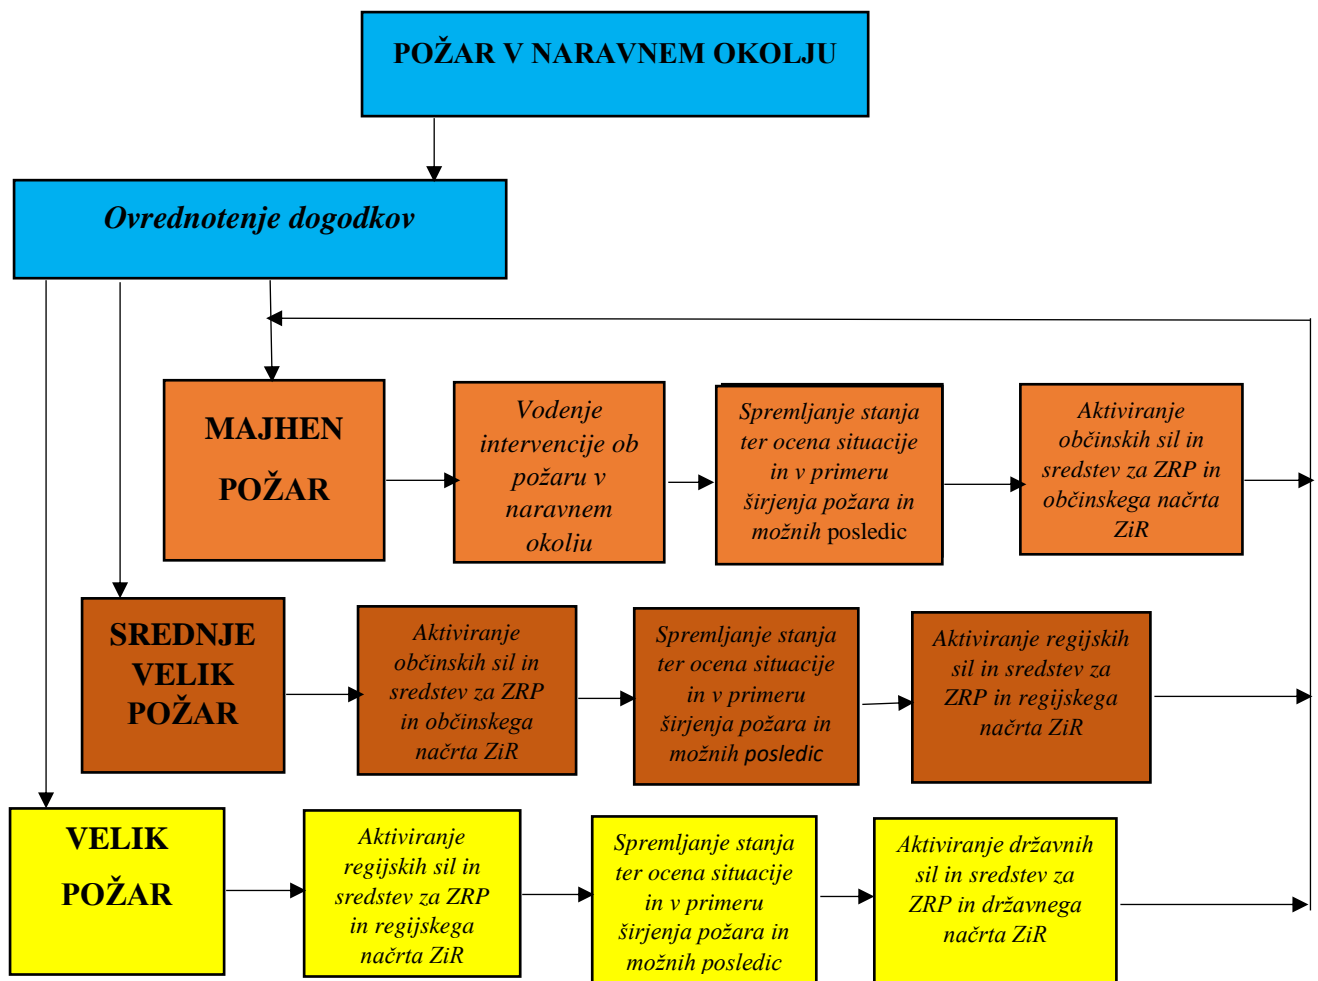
POŽAR V NARAVNEM OKOLJU

Ovrednotenje dogodkov

MAJHEN POŽAR

Vodenje intervencije ob požaru v naravnem okolju

Spremljanje stanja ter ocena situacije in v primeru širjenja požara in možnih posledic

Aktiviranje občinskih sil in sredstev za ZRP in občinskega načrta ZiR

SREDNJE VELIK POŽAR

Aktiviranje občinskih sil in sredstev za ZRP in občinskega načrta ZiR

Spremljanje stanja ter ocena situacije in v primeru širjenja požara in možnih posledic

Aktiviranje regijskih sil in sredstev za ZRP in regijskega načrta ZiR

VELIK POŽAR

Aktiviranje regijskih sil in sredstev za ZRP in regijskega načrta ZiR

Spremljanje stanja ter ocena situacije in v primeru širjenja požara in možnih posledic

Aktiviranje državnih sil in sredstev za ZRP in državnega načrta ZiR